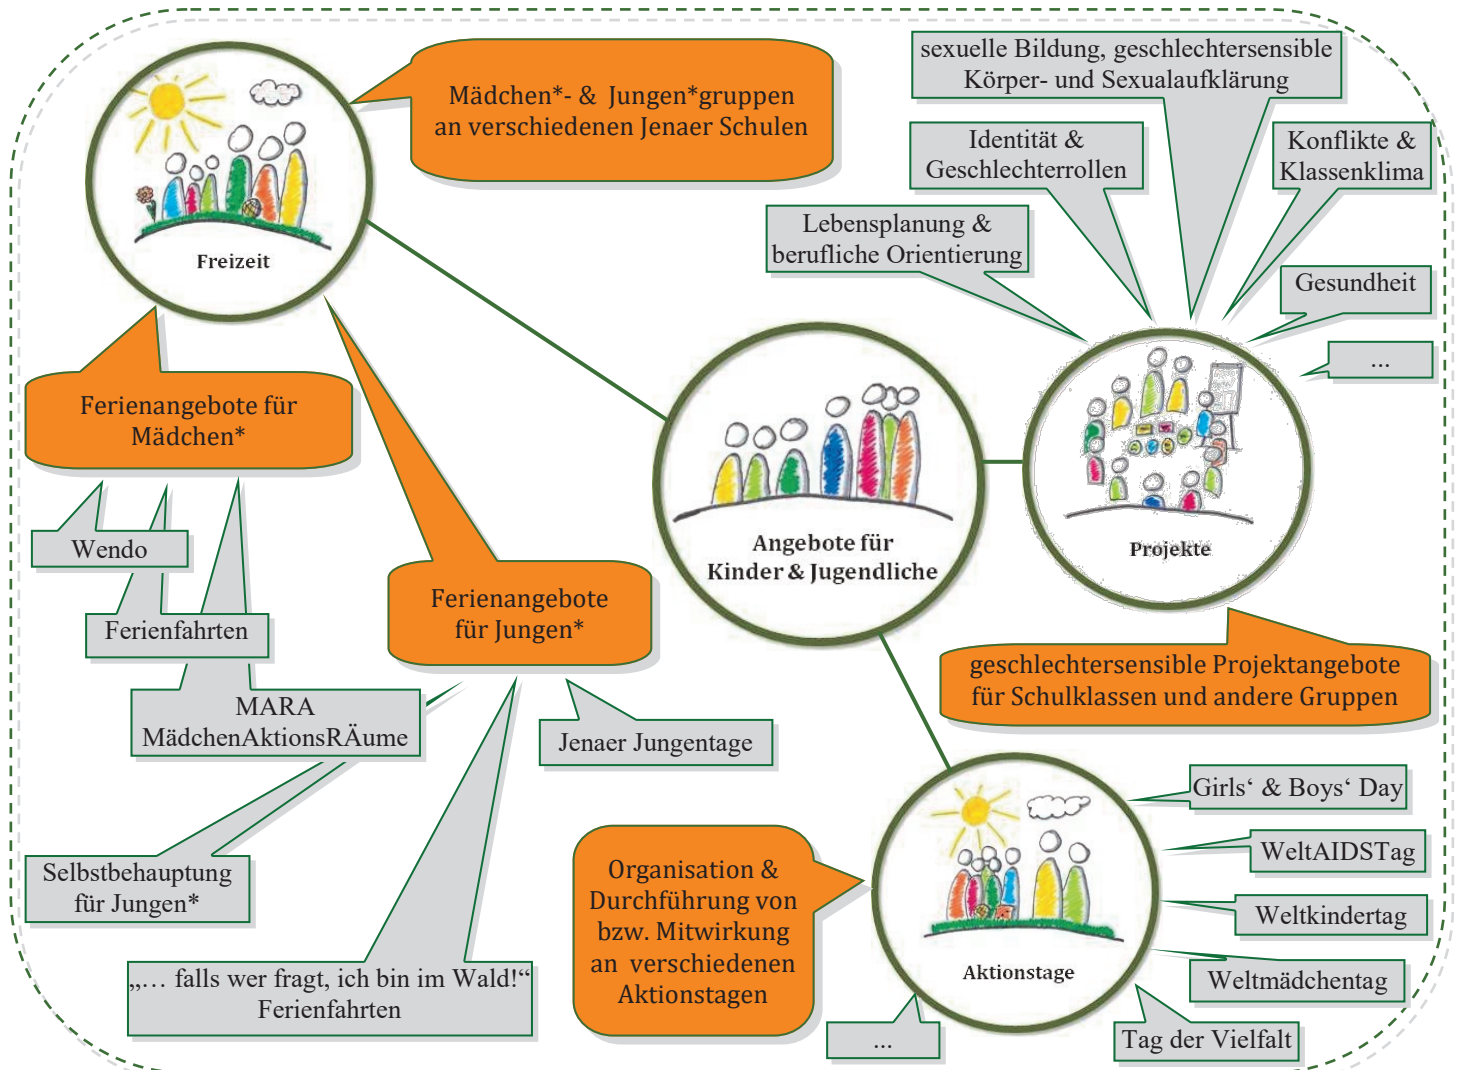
Freizeit

Mädchen*- & Jungen*gruppen an verschiedenen Jenaer Schulen

sexuelle Bildung, geschlechtersensible Körper- und Sexualaufklärung

Identität & Geschlechterrollen

Konflikte & Klassenklima

Lebensplanung & berufliche Orientierung

Gesundheit

...

Ferienangebote für Mädchen*

Angebote für Kinder & Jugendliche

Projekte

Wendo

Ferienfahrten

Ferienangebote für Jungen*

geschlechtersensible Projektangebote für Schulklassen und andere Gruppen

MARA MädchenAktionsRÄume

Jenaer Jungentage

Girls‘ & Boys‘ Day

Selbstbehauptung für Jungen*

Organisation & Durchführung von bzw. Mitwirkung an verschiedenen Aktionstagen

WeltAIDSTag

Weltkindertag

Aktionstage

„... falls wer fragt, ich bin im Wald!“ Ferienfahrten

Weltmädchentag

...

Tag der Vielfalt